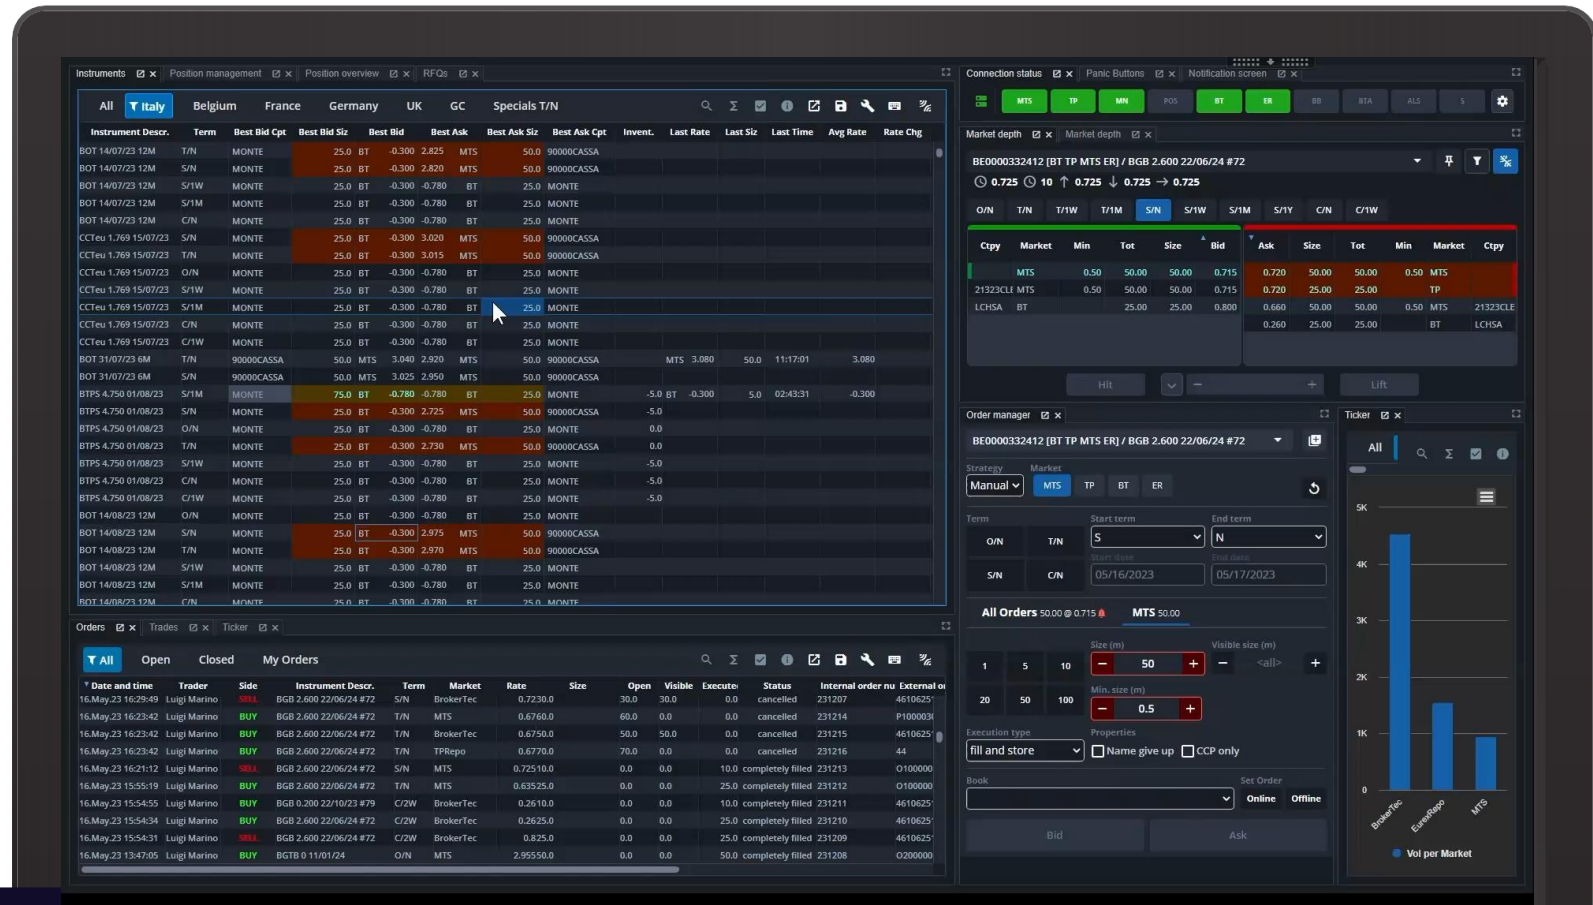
Instruments | Position management | Position overview | RFQs

All | Italy | Belgium | France | Germany | UK | GC | Specials T/N

| Instrument Descr. | Term | Best Bid Cpt | Best Bid Siz | Best Bid | Best Ask | Best Ask Siz | Best Ask Cpt | Invent. | Last Rate | Last Siz | Last Time | Avg Rate | Rate Chg |
|---|---|---|---|---|---|---|---|---|---|---|---|---|---|
| BOT 14/07/23 12M | T/N | MONTE | 25.0 BT | -0.300 | 2.825 MTS | 50.0 | 90000CASSA | | | | | | |
| BOT 14/07/23 12M | S/N | MONTE | 25.0 BT | -0.300 | 2.820 MTS | 50.0 | 90000CASSA | | | | | | |
| BOT 14/07/23 12M | S/1W | MONTE | 25.0 BT | -0.300 | -0.780 BT | 25.0 | MONTE | | | | | | |
| BOT 14/07/23 12M | S/1M | MONTE | 25.0 BT | -0.300 | -0.780 BT | 25.0 | MONTE | | | | | | |
| BOT 14/07/23 12M | C/N | MONTE | 25.0 BT | -0.300 | -0.780 BT | 25.0 | MONTE | | | | | | |
| CCTeu 1.769 15/07/23 | S/N | MONTE | 25.0 BT | -0.300 | 3.020 MTS | 50.0 | 90000CASSA | | | | | | |
| CCTeu 1.769 15/07/23 | T/N | MONTE | 25.0 BT | -0.300 | 3.015 MTS | 50.0 | 90000CASSA | | | | | | |
| CCTeu 1.769 15/07/23 | O/N | MONTE | 25.0 BT | -0.300 | -0.780 BT | 25.0 | MONTE | | | | | | |
| CCTeu 1.769 15/07/23 | S/1W | MONTE | 25.0 BT | -0.300 | -0.780 BT | 25.0 | MONTE | | | | | | |
| CCTeu 1.769 15/07/23 | S/1M | MONTE | 25.0 BT | -0.300 | -0.780 BT | 25.0 | MONTE | | | | | | |
| CCTeu 1.769 15/07/23 | C/N | MONTE | 25.0 BT | -0.300 | -0.780 BT | 25.0 | MONTE | | | | | | |
| CCTeu 1.769 15/07/23 | C/1W | MONTE | 25.0 BT | -0.300 | -0.780 BT | 25.0 | MONTE | | | | | | |
| BOT 31/07/23 6M | T/N | 90000CASSA | 50.0 MTS | 3.040 | 2.920 MTS | 50.0 | 90000CASSA | | MTS 3.080 | 50.0 | 11:17:01 | 3.080 | |
| BOT 31/07/23 6M | S/N | 90000CASSA | 50.0 MTS | 3.025 | 2.950 MTS | 50.0 | 90000CASSA | | | | | | |
| BTPS 4.750 01/08/23 | S/1M | MONTE | 75.0 BT | -0.780 | -0.780 BT | 25.0 | MONTE | -5.0 | BT -0.300 | 5.0 | 02:43:31 | -0.300 | |
| BTPS 4.750 01/08/23 | S/N | MONTE | 25.0 BT | -0.300 | 2.725 MTS | 50.0 | 90000CASSA | -5.0 | | | | | |
| BTPS 4.750 01/08/23 | O/N | MONTE | 25.0 BT | -0.300 | -0.780 BT | 25.0 | MONTE | 0.0 | | | | | |
| BTPS 4.750 01/08/23 | T/N | MONTE | 25.0 BT | -0.300 | 2.730 MTS | 50.0 | 90000CASSA | 0.0 | | | | | |
| BTPS 4.750 01/08/23 | S/1W | MONTE | 25.0 BT | -0.300 | -0.780 BT | 25.0 | MONTE | -5.0 | | | | | |
| BTPS 4.750 01/08/23 | C/N | MONTE | 25.0 BT | -0.300 | -0.780 BT | 25.0 | MONTE | -5.0 | | | | | |
| BTPS 4.750 01/08/23 | C/1W | MONTE | 25.0 BT | -0.300 | -0.780 BT | 25.0 | MONTE | -5.0 | | | | | |
| BOT 14/08/23 12M | O/N | MONTE | 25.0 BT | -0.300 | -0.780 BT | 25.0 | MONTE | | | | | | |
| BOT 14/08/23 12M | S/N | MONTE | 25.0 BT | -0.300 | 2.975 MTS | 50.0 | 90000CASSA | | | | | | |
| BOT 14/08/23 12M | T/N | MONTE | 25.0 BT | -0.300 | 2.970 MTS | 50.0 | 90000CASSA | | | | | | |
| BOT 14/08/23 12M | S/1W | MONTE | 25.0 BT | -0.300 | -0.780 BT | 25.0 | MONTE | | | | | | |
| BOT 14/08/23 12M | S/1M | MONTE | 25.0 BT | -0.300 | -0.780 BT | 25.0 | MONTE | | | | | | |

Connection status | Panic Buttons | Notification screen
MTS TP MN POS BT ER BB BTA ALS 5

Market depth | Market depth
BE0000332412 [BT TP MTS ER] / BGB 2.600 22/06/24 #72
0.725 10 0.725 0.725 0.725
O/N T/N T/1W T/1M S/N S/1W S/1M S/1Y C/N C/1W

| Ctpy | Market | Min | Tot | Size | Bid | Ask | Size | Tot | Min | Market | Ctpy |
|---|---|---|---|---|---|---|---|---|---|---|---|
| | MTS | 0.50 | 50.00 | 50.00 | 0.715 | 0.720 | 50.00 | 50.00 | 0.50 | MTS | |
| 21323CLE | MTS | 0.50 | 50.00 | 50.00 | 0.715 | 0.720 | 25.00 | 25.00 | | TP | |
| LCHSA | BT | | 25.00 | 25.00 | 0.800 | 0.660 | 50.00 | 50.00 | 0.50 | MTS | 21323CLE |
| | | | | | | 0.260 | 25.00 | 25.00 | | BT | LCHSA |

Hit | Lift

Order manager
BE0000332412 [BT TP MTS ER] / BGB 2.600 22/06/24 #72
Strategy Manual | Market MTS TP BT ER
Term O/N T/N S/N C/N
Start term S | End term N
Start date 05/16/2023 | End date 05/17/2023
All Orders 50.00 @ 0.715 | MTS 50.00
Size (m) 50 | Visible size (m) <all>
1 5 10 20 50 100
Min. size (m) 0.5
Execution type fill and store | Properties Name give up CCP only
Book | Set Order Online Offline
Bid | Ask

Ticker
All
5K 4K 3K 2K 1K 0
BrokerTec EuroRepo MTS
Vol per Market

Orders | Trades | Ticker
All | Open | Closed | My Orders

| Date and time | Trader | Side | Instrument Descr. | Term | Market | Rate | Size | Open | Visible | Execute | Status | Internal order nu | External o |
|---|---|---|---|---|---|---|---|---|---|---|---|---|---|
| 16.May.23 16:29:49 | Luigi Marino | SELL | BGB 2.600 22/06/24 #72 | S/N | BrokerTec | 0.7230.0 | | 30.0 | 30.0 | 0.0 | cancelled | 231207 | 4610625 |
| 16.May.23 16:23:42 | Luigi Marino | BUY | BGB 2.600 22/06/24 #72 | T/N | MTS | 0.6760.0 | | 60.0 | 0.0 | 0.0 | cancelled | 231214 | P100003 |
| 16.May.23 16:23:42 | Luigi Marino | BUY | BGB 2.600 22/06/24 #72 | T/N | BrokerTec | 0.6750.0 | | 50.0 | 50.0 | 0.0 | cancelled | 231215 | 4610625 |
| 16.May.23 16:23:42 | Luigi Marino | BUY | BGB 2.600 22/06/24 #72 | T/N | TPRepo | 0.6770.0 | | 70.0 | 0.0 | 0.0 | cancelled | 231216 | 44 |
| 16.May.23 16:21:12 | Luigi Marino | SELL | BGB 2.600 22/06/24 #72 | S/N | MTS | 0.72510.0 | | 0.0 | 0.0 | 10.0 | completely filled | 231213 | 0100000 |
| 16.May.23 15:55:19 | Luigi Marino | BUY | BGB 2.600 22/06/24 #72 | T/N | MTS | 0.63525.0 | | 0.0 | 0.0 | 25.0 | completely filled | 231212 | 0100000 |
| 16.May.23 15:54:55 | Luigi Marino | BUY | BGB 0.200 22/10/23 #79 | C/2W | BrokerTec | 0.2610.0 | | 0.0 | 0.0 | 10.0 | completely filled | 231211 | 4610625 |
| 16.May.23 15:54:34 | Luigi Marino | BUY | BGB 2.600 22/06/24 #72 | C/2W | BrokerTec | 0.2625.0 | | 0.0 | 0.0 | 25.0 | completely filled | 231210 | 4610625 |
| 16.May.23 15:54:31 | Luigi Marino | SELL | BGB 2.600 22/06/24 #72 | C/2W | BrokerTec | 0.825.0 | | 0.0 | 0.0 | 25.0 | completely filled | 231209 | 4610625 |
| 16.May.23 13:47:05 | Luigi Marino | BUY | BGTB 0 11/01/24 | O/N | MTS | 2.95550.0 | | 0.0 | 0.0 | 50.0 | completely filled | 231208 | 0200000 |